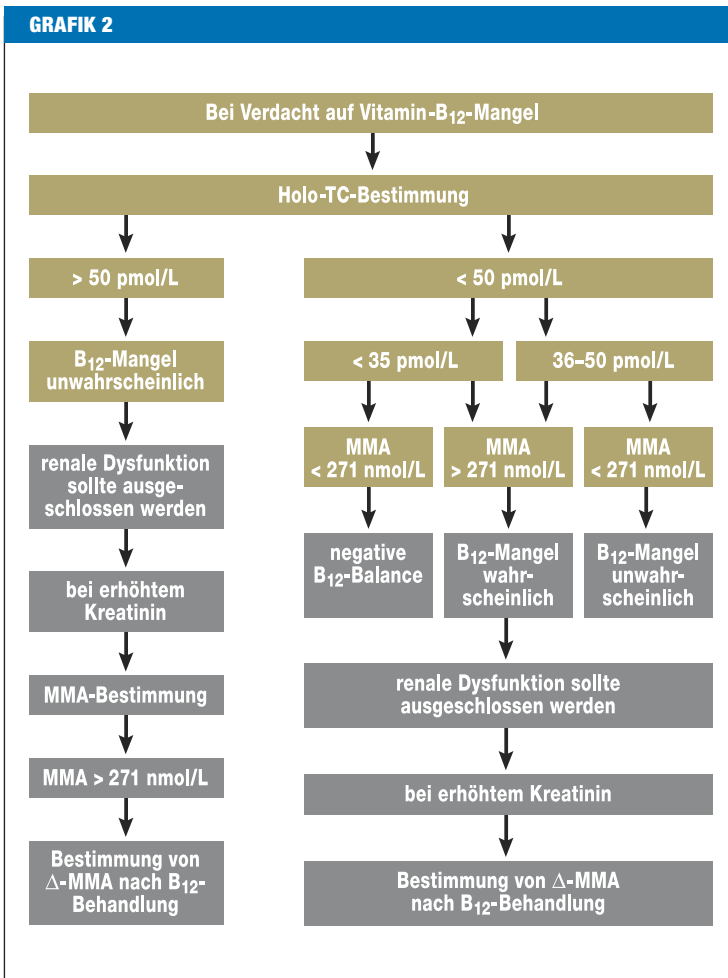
GRAFIK 2

Bei Verdacht auf Vitamin-$B_{12}$-Mangel

Holo-TC-Bestimmung

> 50 pmol/L

$B_{12}$-Mangel unwahrscheinlich

renale Dysfunktion sollte ausgeschlossen werden

bei erhöhtem Kreatinin

MMA-Bestimmung

MMA > 271 nmol/L

Bestimmung von $\Delta$-MMA nach $B_{12}$-Behandlung

< 50 pmol/L

< 35 pmol/L

36–50 pmol/L

MMA < 271 nmol/L

MMA > 271 nmol/L

MMA < 271 nmol/L

negative $B_{12}$-Balance

$B_{12}$-Mangel wahrscheinlich

$B_{12}$-Mangel unwahrscheinlich

renale Dysfunktion sollte ausgeschlossen werden

bei erhöhtem Kreatinin

Bestimmung von $\Delta$-MMA nach $B_{12}$-Behandlung